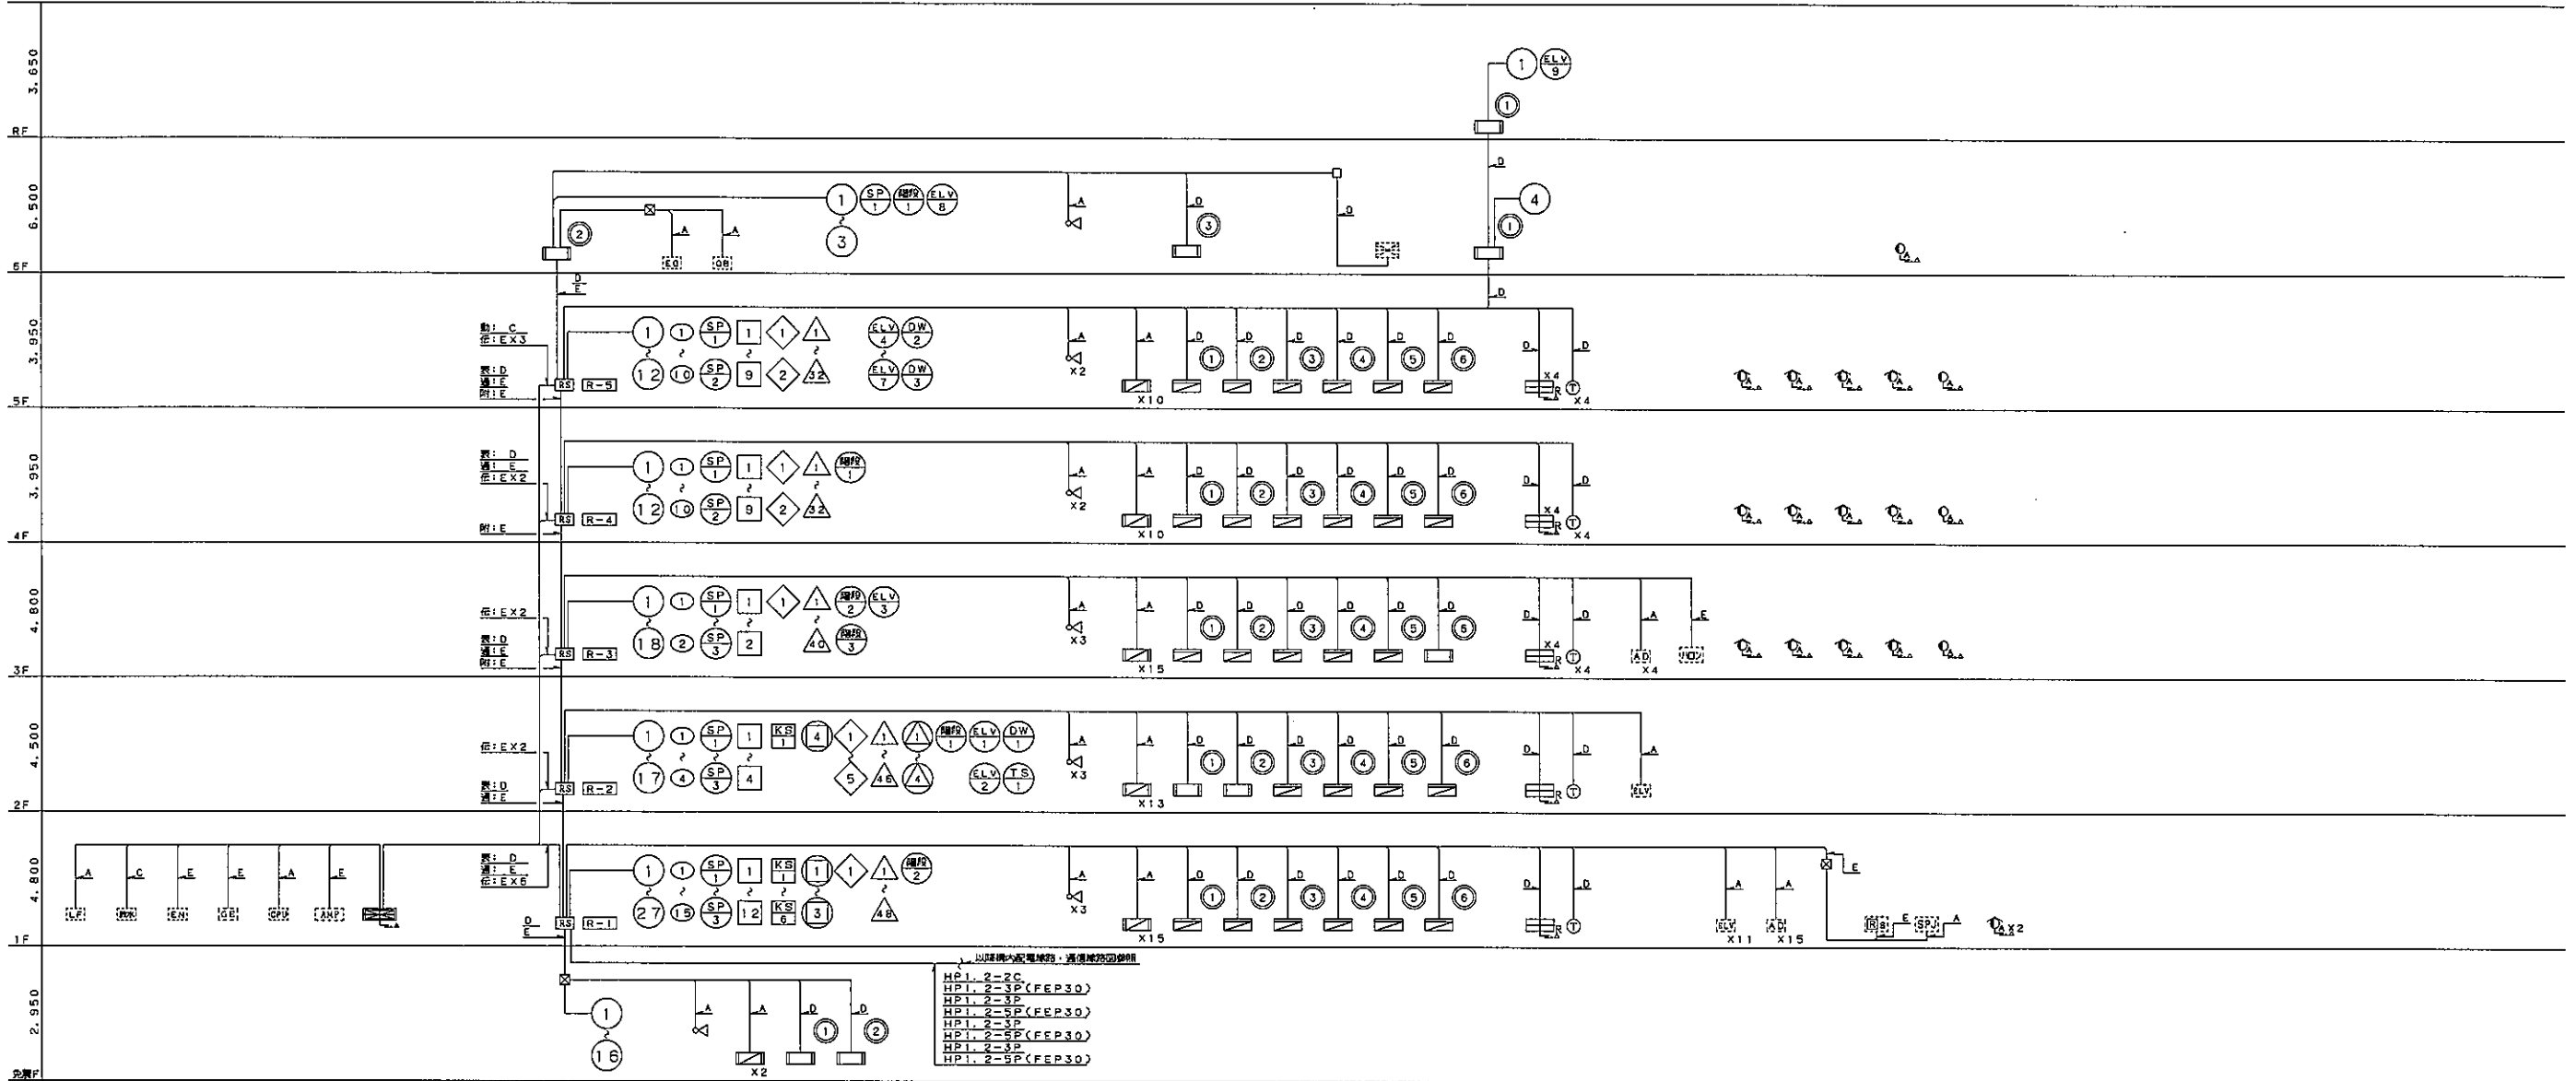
3,650
RF
6,500
6F
3,950
5F
3,950
4F
4,800
3F
4,500
2F
4,800
1F
2,950

1 ELV 9
1
D
4
1
1 SP 1 階段 1 ELV 8
3
2
A
A
EG
OB
A
D
3
D
D
E

動:C
伝:EX3
表:D
通:E
附:E
RS R-5
1 1 SP 1 1 1 1 ELV 4 DW 2
12 10 SP 2 9 2 32 ELV 7 DW 3
A
X2
A
X10
D 1 D 2 D 3 D 4 D 5 D 6
D
X4
D
X4

表:D
通:E
伝:EX2
附:E
RS R-4
1 1 SP 1 1 1 1 階段 1
12 10 SP 2 9 2 32
A
X2
A
X10
D 1 D 2 D 3 D 4 D 5 D 6
D
X4
D
X4

伝:EX2
表:D
通:E
附:E
RS R-3
1 1 SP 1 1 1 1 階段 2 ELV 3
18 2 SP 3 2 40 階段 3
A
X3
A
X15
D 1 D 2 D 3 D 4 D 5 D 6
D
X4
D
X4
A
AD
X4
E

伝:EX2
表:D
通:E
RS R-2
1 1 SP 1 1 KS 1 4 1 1 1 階段 1 ELV 1 DW 1
17 4 SP 3 4 5 46 4 ELV 2 TS 1
A
X3
A
X13
D 1 D 2 D 3 D 4 D 5 D 6
D
D
A
ELV

A LF
C 防災
E EN
E GE
A CPU
E AMP
表:D
通:E
伝:EX6
D
E
RS R-1
1 1 SP 1 1 KS 1 1 1 1 階段 2
27 15 SP 3 12 KS 6 3 48
A
X3
A
X15
D 1 D 2 D 3 D 4 D 5 D 6
D
D
A
ELV
X11
A
AD
X15
E
RS E SP A
X2

以降構内配電線路・通信線路図参照
HP1,2-2C
HP1,2-3P(FEP30)
HP1,2-3P
HP1,2-5P(FEP30)
HP1,2-3P
HP1,2-5P(FEP30)
HP1,2-3P
HP1,2-5P(FEP30)

1
16
A
A
X2
D 1
D 2
発電F